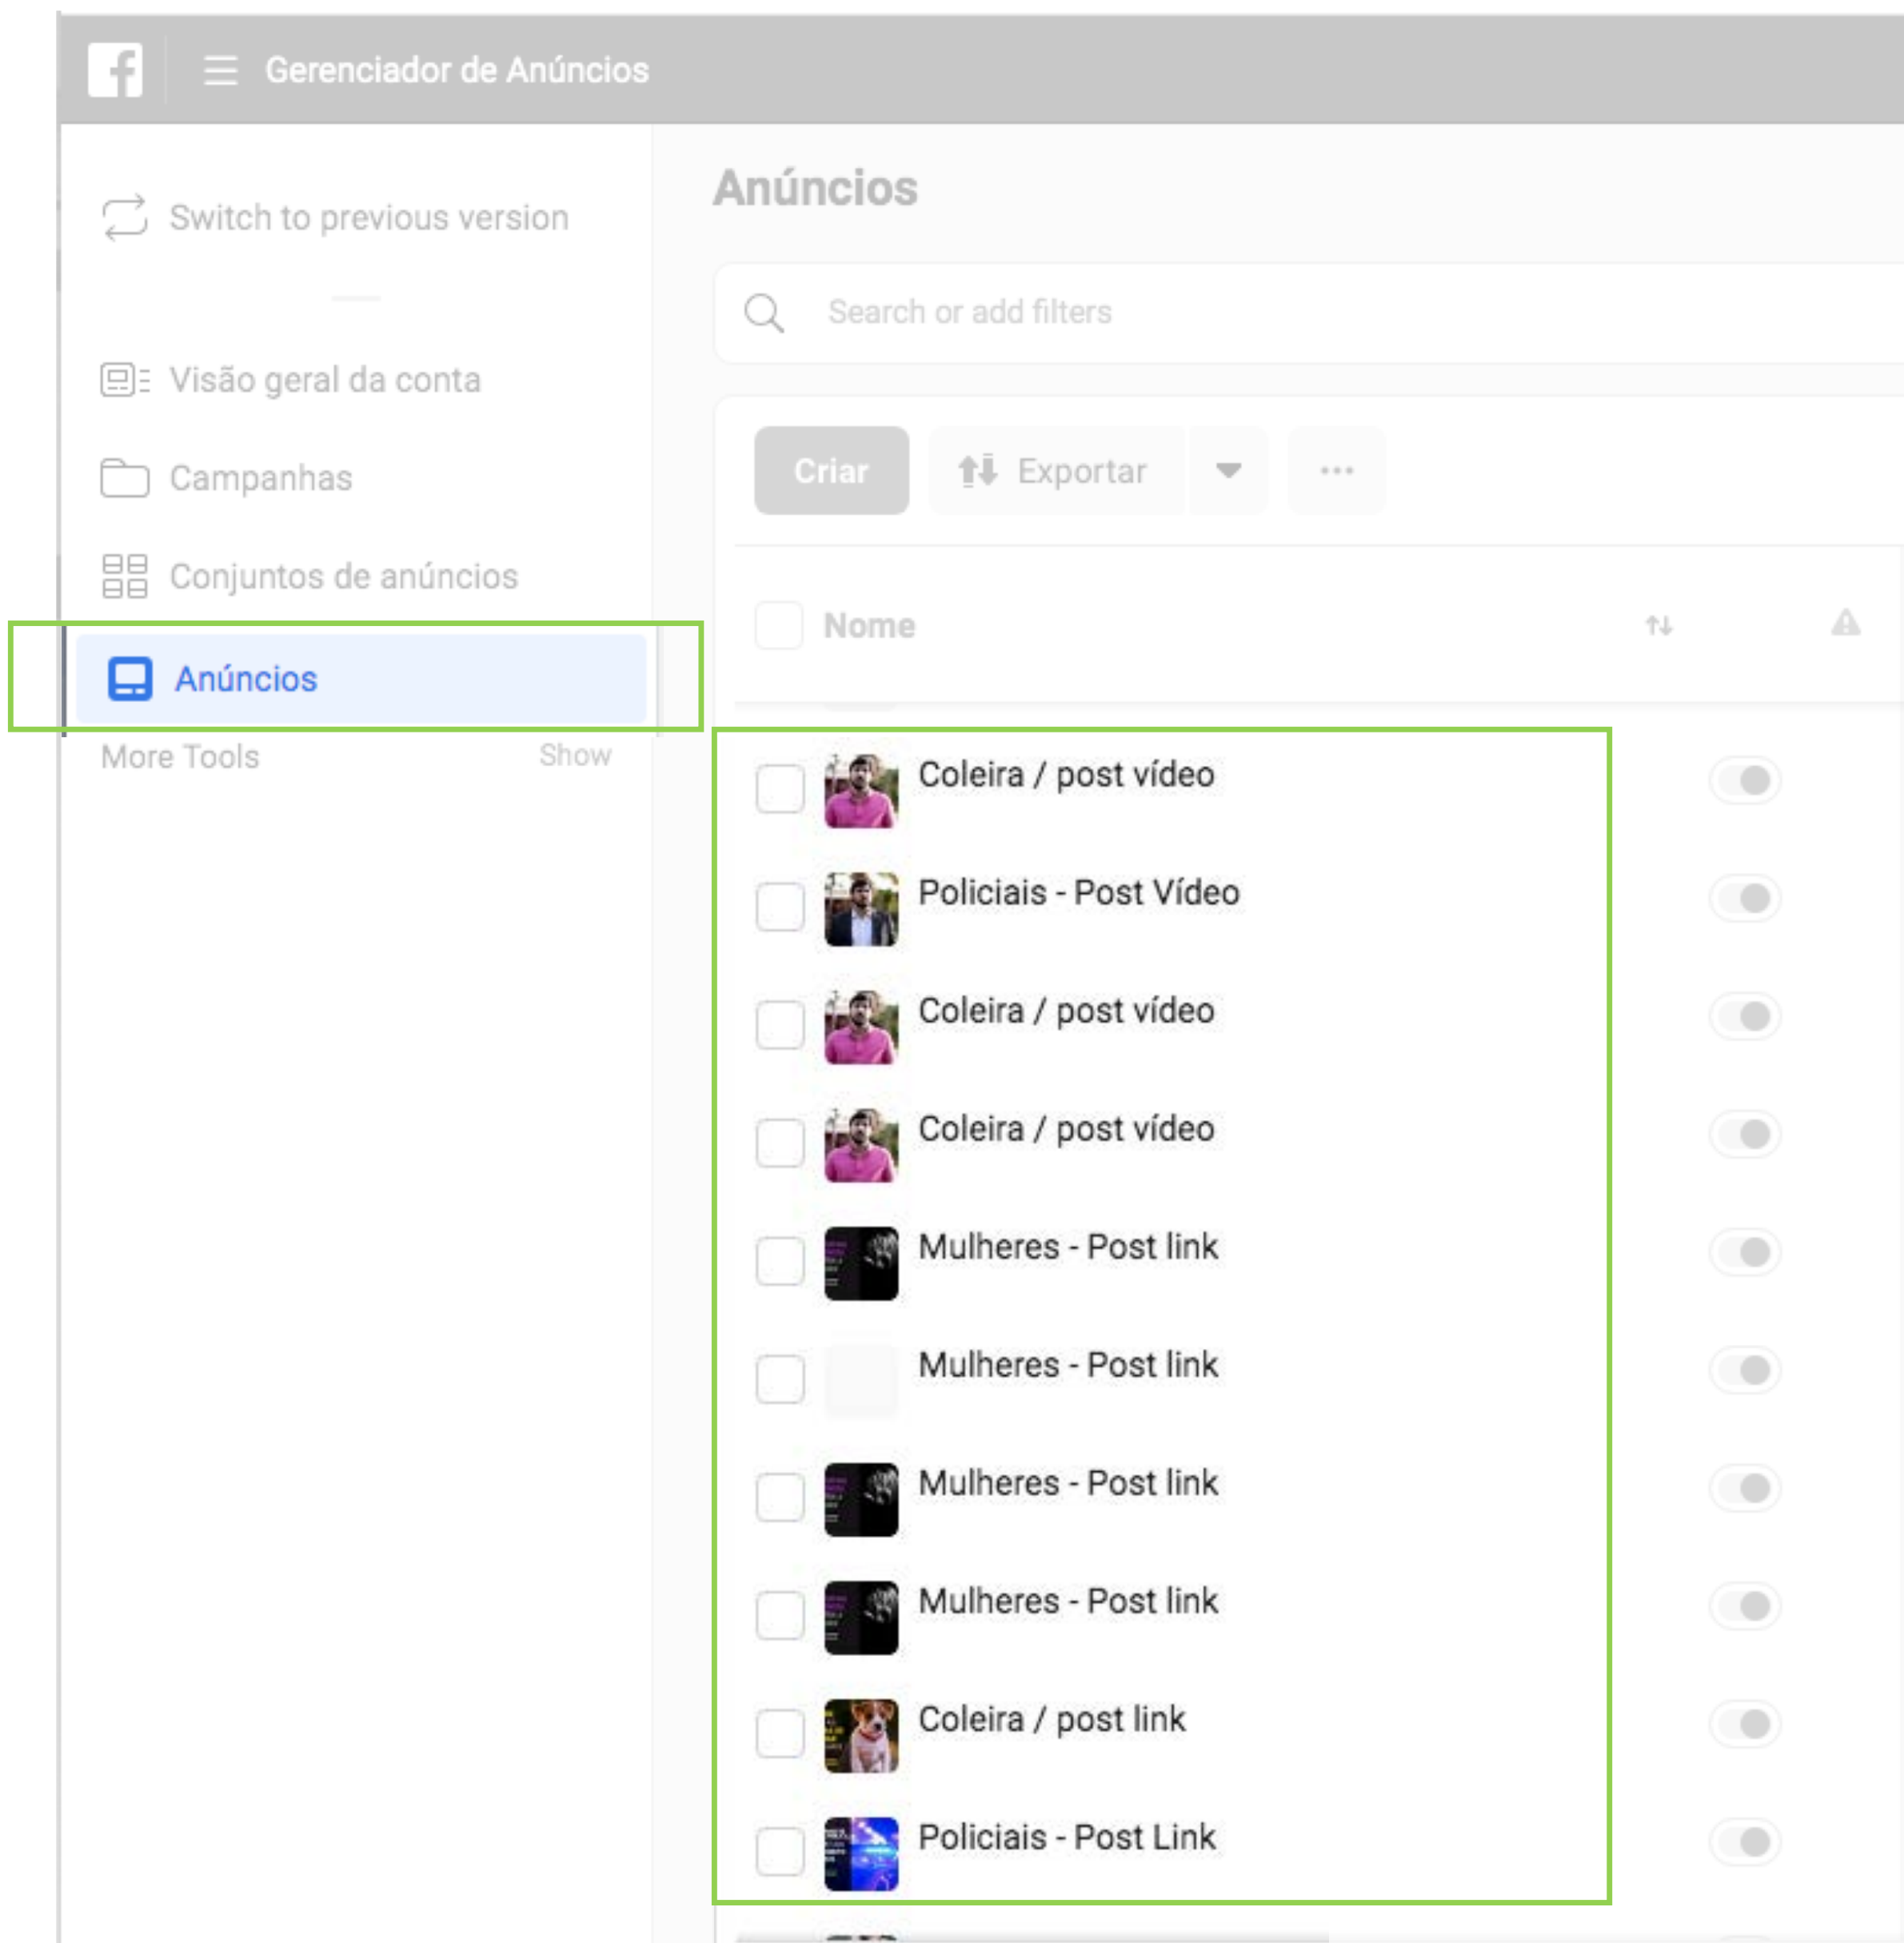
Gerenciador de Anúncios

Switch to previous version

Visão geral da conta

Campanhas

Conjuntos de anúncios

Anúncios

More Tools Show

Anúncios

Search or add filters

Criar

Exportar

Nome

Coleira / post vídeo

Policiais - Post Vídeo

Coleira / post vídeo

Coleira / post vídeo

Mulheres - Post link

Mulheres - Post link

Mulheres - Post link

Mulheres - Post link

Coleira / post link

Policiais - Post Link